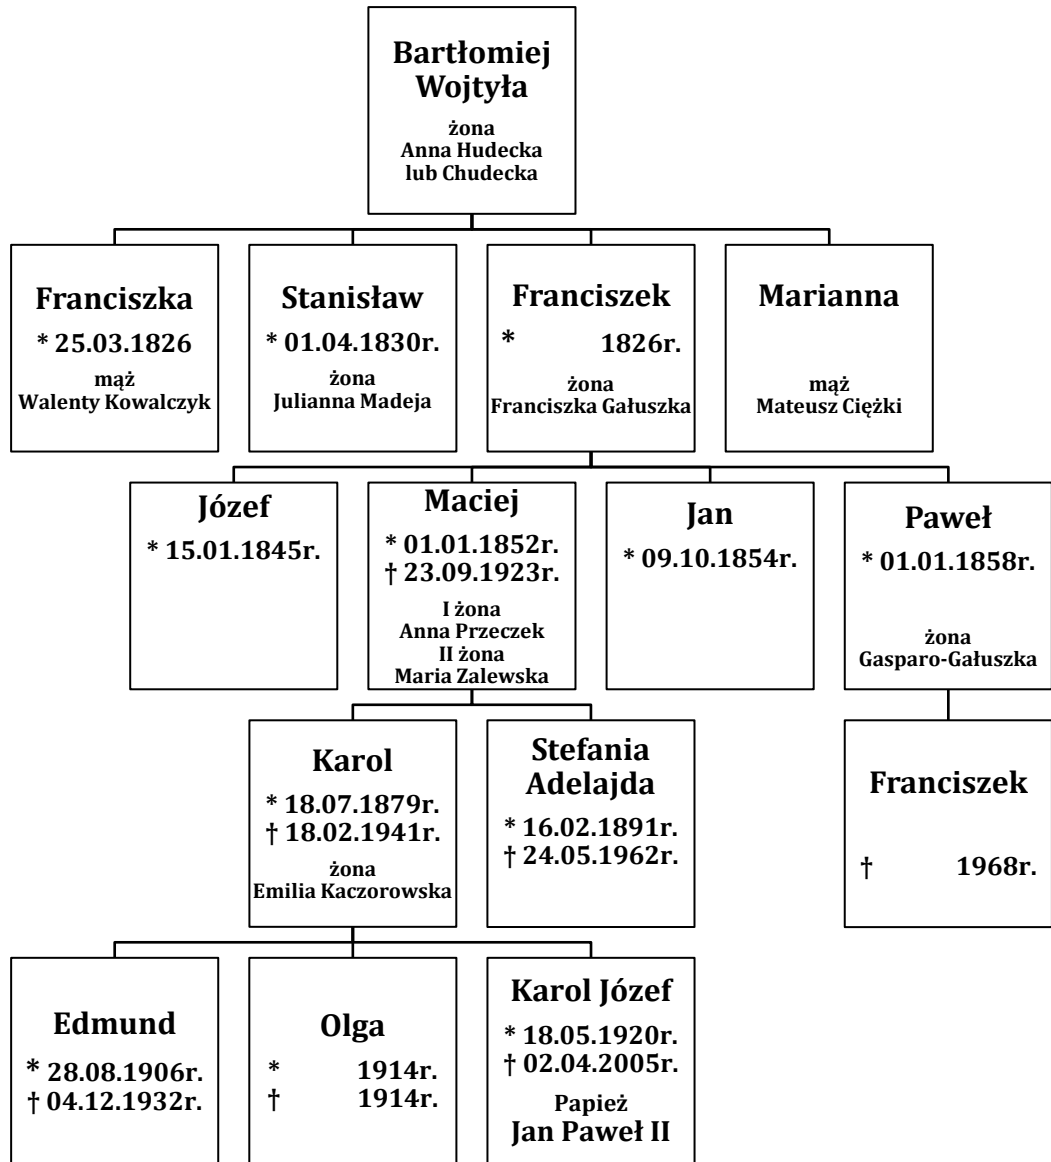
Bartłomiej Wojtyła
żona
Anna Hudecka
lub Chudecka

Franciszka
* 25.03.1826
mąż
Walenty Kowalczyk

Stanisław
* 01.04.1830r.
żona
Julianna Madeja

Franciszek
* 1826r.
żona
Franciszka Gałuszka

Marianna
mąż
Mateusz Ciężki

Józef
* 15.01.1845r.

Maciej
* 01.01.1852r.
† 23.09.1923r.
I żona
Anna Przeczek
II żona
Maria Zalewska

Jan
* 09.10.1854r.

Paweł
* 01.01.1858r.
żona
Gasparo-Gałuszka

Karol
* 18.07.1879r.
† 18.02.1941r.
żona
Emilia Kaczorowska

Stefania Adelajda
* 16.02.1891r.
† 24.05.1962r.

Franciszek
† 1968r.

Edmund
* 28.08.1906r.
† 04.12.1932r.

Olga
* 1914r.
† 1914r.

Karol Józef
* 18.05.1920r.
† 02.04.2005r.
Papież
Jan Paweł II